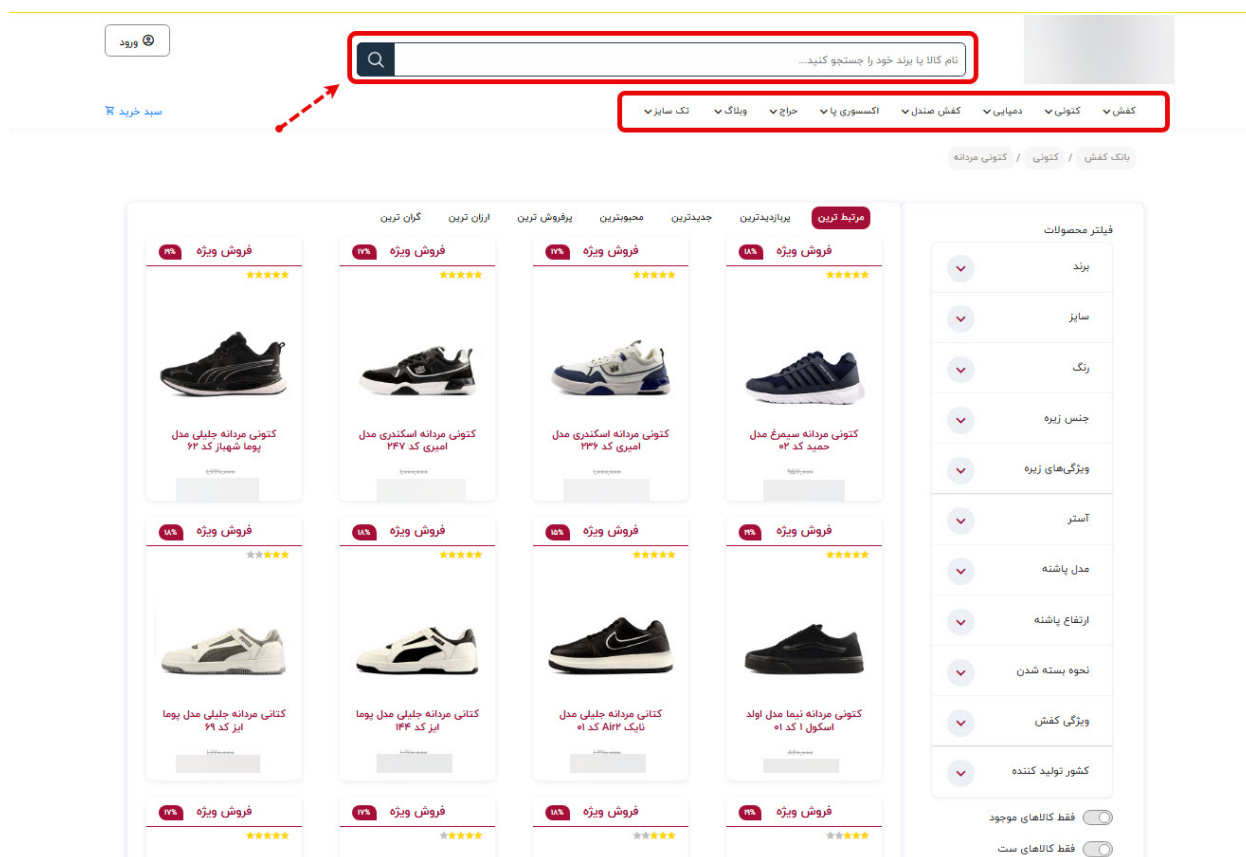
ورود

نام کالا یا برند خود را جستجو کنید...

کفش کتونی دمپایی کفش صندل اکسسوری پا حراج وبلاگ تک سایز

سبد خرید

بانک کفش / کتونی / کتونی مردانه

مرتبط ترین پربازدیدترین جدیدترین محبوبترین پرفروش ترین ارزان ترین گران ترین

فیلتر محصولات

برند

سایز

رنگ

جنس زیره

ویژگی‌های زیره

آستر

مدل پاشنه

ارتفاع پاشنه

نحوه بسته شدن

ویژگی کفش

کشور تولید کننده

فقط کالاهای موجود

فقط کالاهای ست

فروش ویژه ۱۸٪
کتونی مردانه سیمرغ مدل حمید کد ۰۲

فروش ویژه ۱۷٪
کتونی مردانه اسکندری مدل امیری کد ۲۳۶

فروش ویژه ۱۷٪
کتونی مردانه اسکندری مدل امیری کد ۲۴۷

فروش ویژه ۱۹٪
کتونی مردانه جلیلی مدل پوما شهباز کد ۶۲

فروش ویژه ۱۹٪
کتونی مردانه نیما مدل اولد اسکول ۱ کد ۰۱

فروش ویژه ۱۵٪
کتانی مردانه جلیلی مدل نایک Air۲ کد ۰۱

فروش ویژه ۱۸٪
کتانی مردانه جلیلی مدل پوما ایز کد ۱۴۴

فروش ویژه ۱۸٪
کتانی مردانه جلیلی مدل پوما ایز کد ۶۹

فروش ویژه ۱۹٪

فروش ویژه ۱۸٪

فروش ویژه ۱۷٪

فروش ویژه ۱۷٪